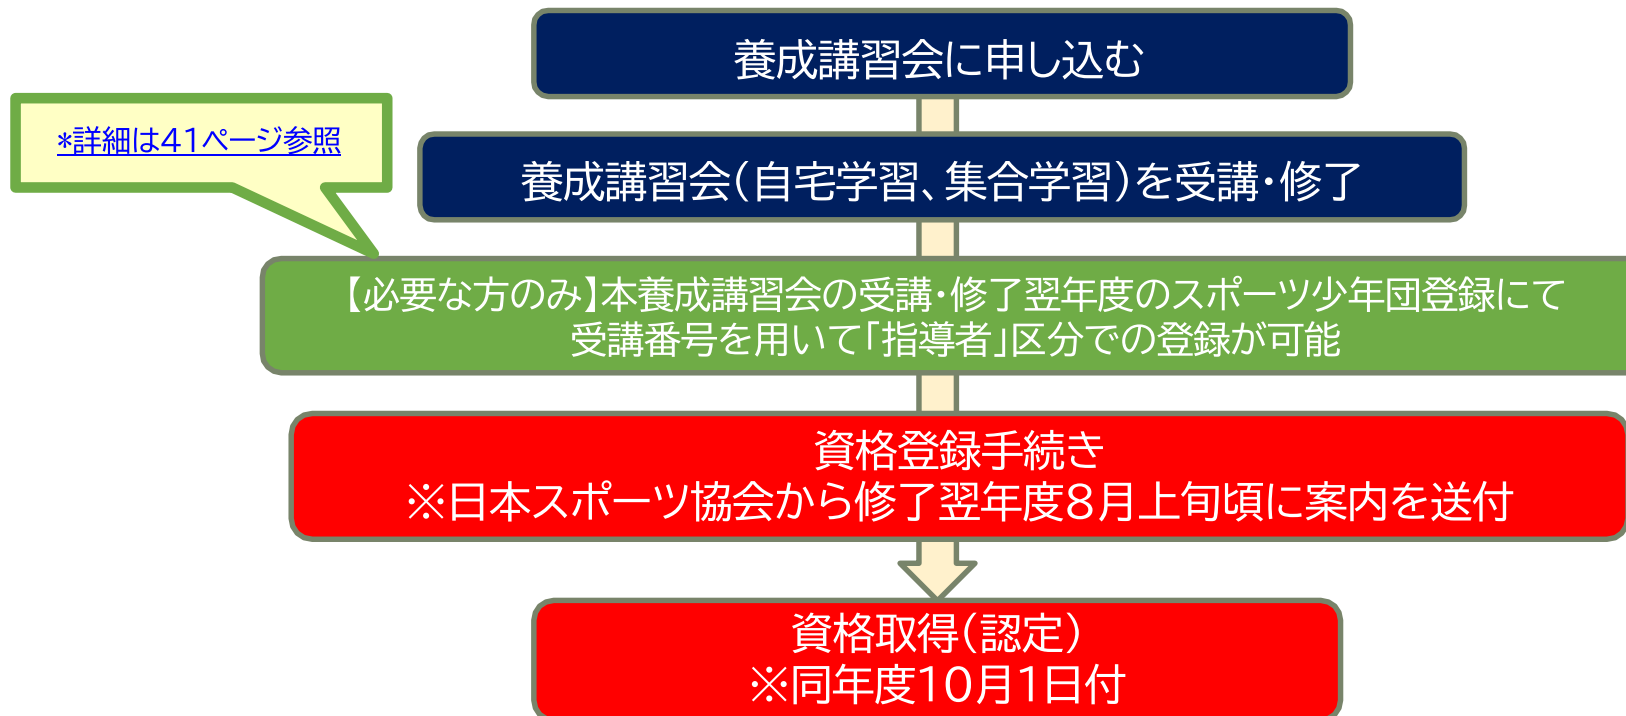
養成講習会に申し込む

*詳細は41ページ参照

養成講習会(自宅学習、集合学習)を受講・修了

【必要な方のみ】本養成講習会の受講・修了翌年度のスポーツ少年団登録にて受講番号を用いて「指導者」区分での登録が可能

資格登録手続き
※日本スポーツ協会から修了翌年度8月上旬頃に案内を送付

資格取得(認定)
※同年度10月1日付